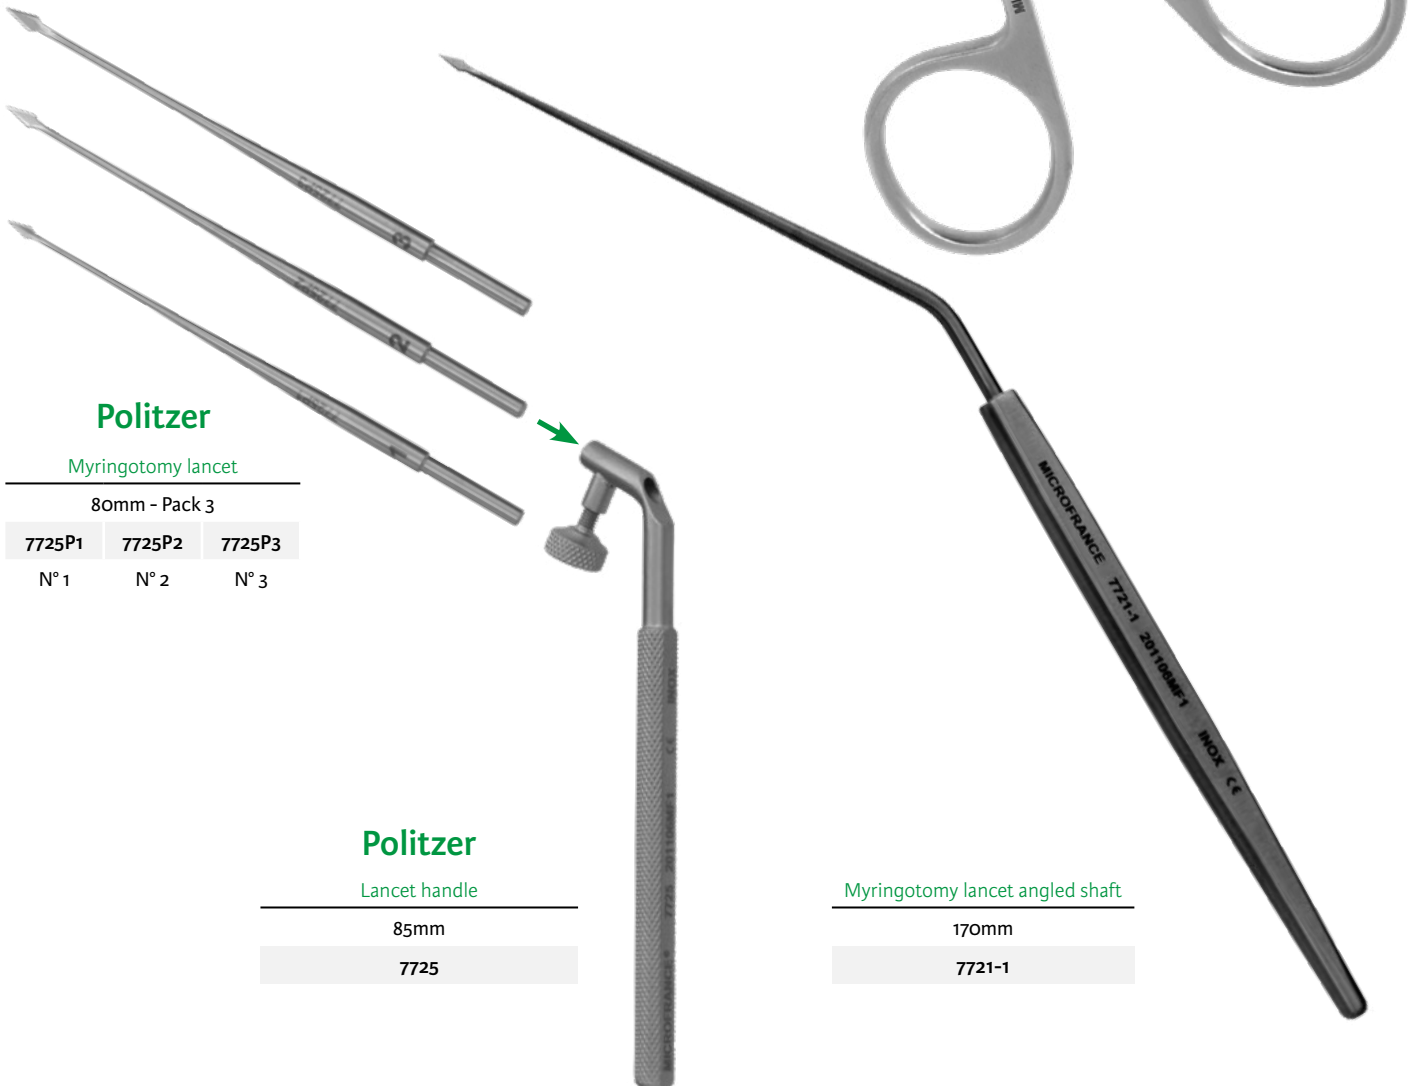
Politzer

Myringotomy lancet

80mm - Pack 3

| 7725P1 | 7725P2 | 7725P3 |
|---|---|---|
| N° 1 | N° 2 | N° 3 |

MICROFRANCE 7721-1 20110MF1 INOX CE

Politzer

Lancet handle

85mm

7725

Myringotomy lancet angled shaft

170mm

7721-1